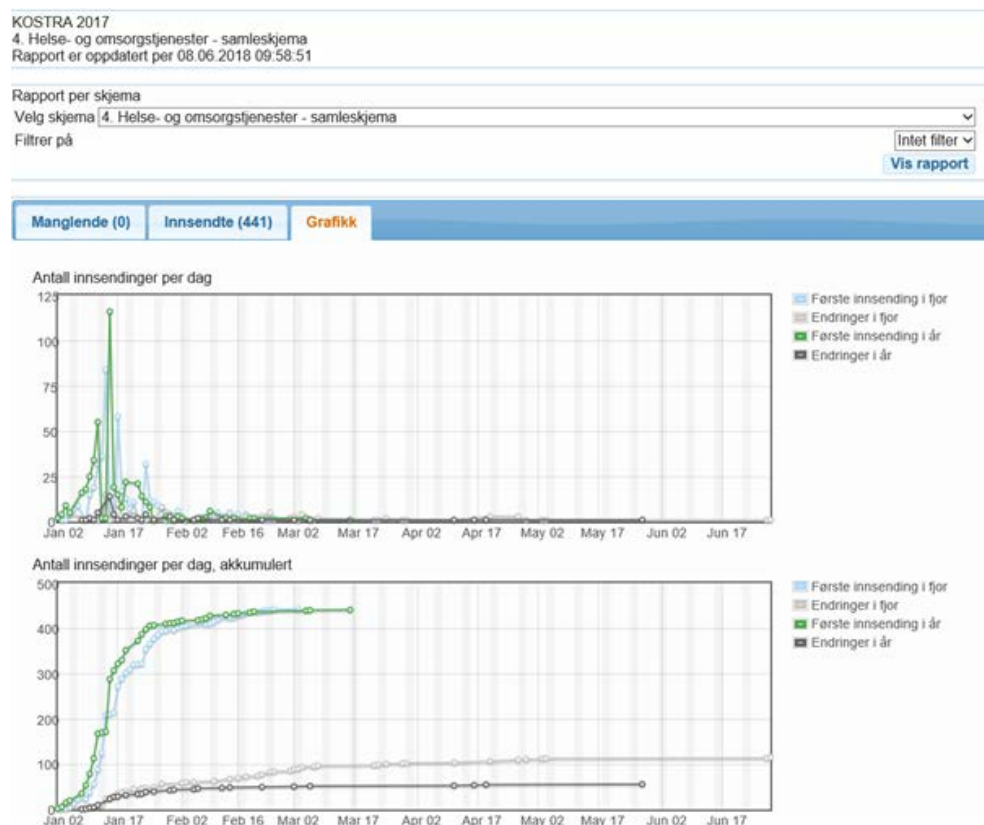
KOSTRA 2017
4. Helse- og omsorgstjenester - samleskjema
Rapport er oppdatert per 08.06.2018 09:58:51

Rapport per skjema
Velg skjema 4. Helse- og omsorgstjenester - samleskjema
Filtrer på
Intet filter
Vis rapport

Manglende (0) Innsendte (441) Grafikk

Antall innsendinger per dag

125
100
75
50
25
0
Jan 02 Jan 17 Feb 02 Feb 16 Mar 02 Mar 17 Apr 02 Apr 17 May 02 May 17 Jun 02 Jun 17

Første innsending i fjor
Endringer i fjor
Første innsending i år
Endringer i år

Antall innsendinger per dag, akkumulert

500
400
300
200
100
0
Jan 02 Jan 17 Feb 02 Feb 16 Mar 02 Mar 17 Apr 02 Apr 17 May 02 May 17 Jun 02 Jun 17

Første innsending i fjor
Endringer i fjor
Første innsending i år
Endringer i år